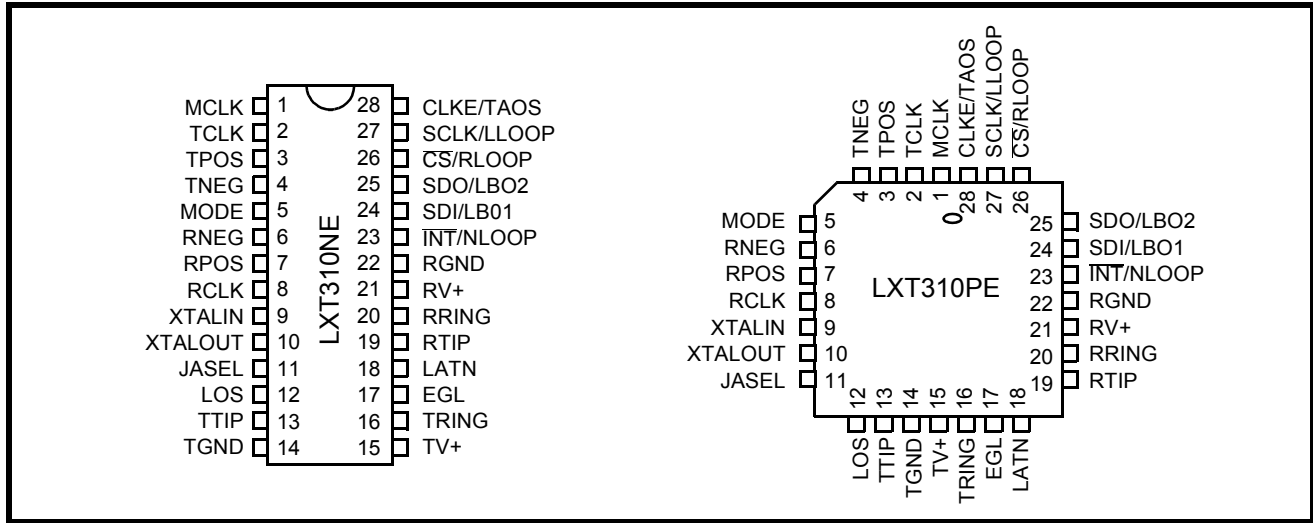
MCLK 1
TCLK 2
TPOS 3
TNEG 4
MODE 5
RNEG 6
RPOS 7
RCLK 8
XTALIN 9
XTALOUT 10
JASEL 11
LOS 12
TTIP 13
TGND 14

28 CLKE/TAOS
27 SCLK/LLOOP
26 $\overline{CS}$/RLOOP
25 SDO/LBO2
24 SDI/LB01
23 $\overline{INT}$/NLOOP
22 RGND
21 RV+
20 RRING
19 RTIP
18 LATN
17 EGL
16 TRING
15 TV+

LXT310NE

TNEG 4
TPOS 3
TCLK 2
MCLK 1
CLKE/TAOS 28
SCLK/LLOOP 27
$\overline{CS}$/RLOOP 26

MODE 5
RNEG 6
RPOS 7
RCLK 8
XTALIN 9
XTALOUT 10
JASEL 11

0

LXT310PE

25 SDO/LBO2
24 SDI/LBO1
23 $\overline{INT}$/NLOOP
22 RGND
21 RV+
20 RRING
19 RTIP

12 LOS
13 TTIP
14 TGND
15 TV+
16 TRING
17 EGL
18 LATN